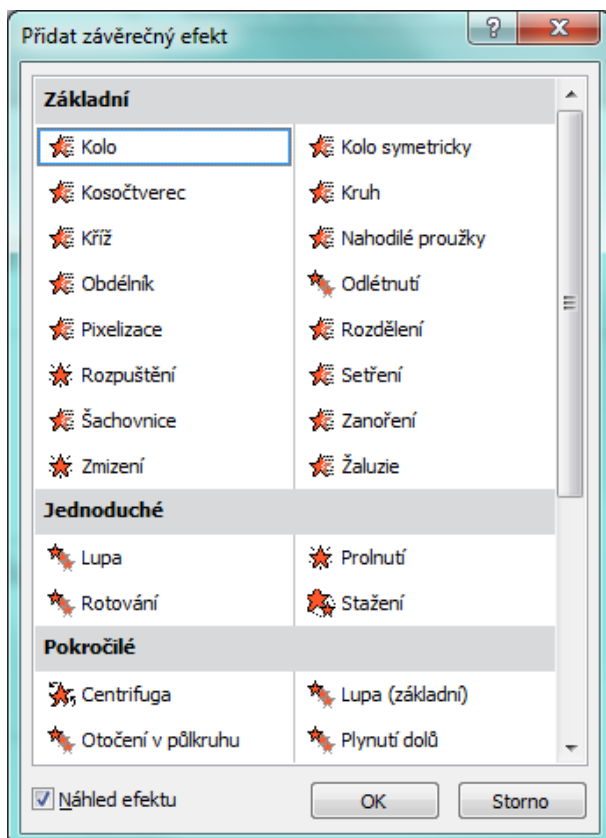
Přidat závěrečný efekt

?

X

Základní

Kolo

Kolo symetricky

Kosočtverec

Kruh

Kříž

Nahodilé proužky

Obdélník

Odlétnutí

Pixelizace

Rozdělení

Rozpuštění

Setření

Šachovnice

Zanoření

Zmizení

Žaluzie

Jednoduché

Lupa

Prolnutí

Rotování

Stažení

Pokročilé

Centrifuga

Lupa (základní)

Otočení v půlkruhu

Plynutí dolů

Náhled efektu

OK

Storno